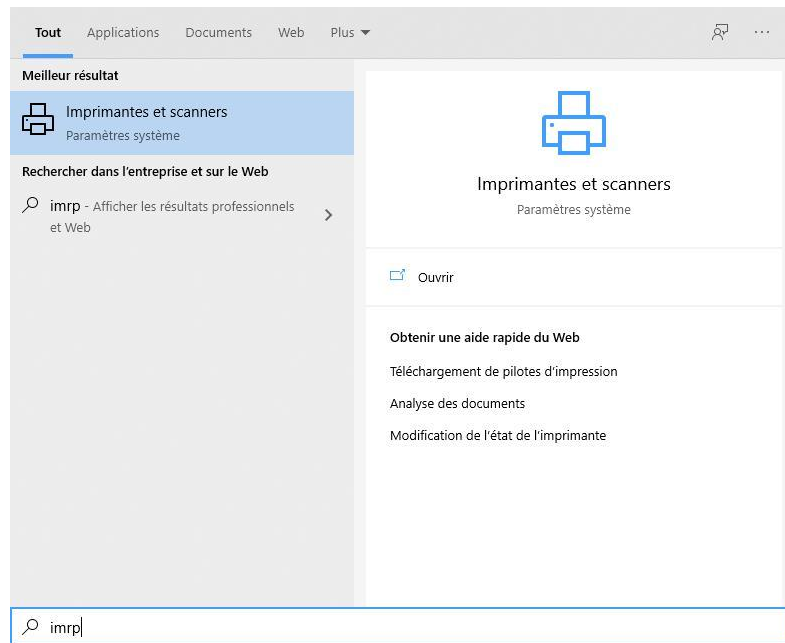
Tout Applications Documents Web Plus ▾

Meilleur résultat

Imprimantes et scanners
Paramètres système

Rechercher dans l'entreprise et sur le Web

imrp - Afficher les résultats professionnels et Web

Imprimantes et scanners
Paramètres système

Ouvrir

Obtenir une aide rapide du Web

Téléchargement de pilotes d'impression

Analyse des documents

Modification de l'état de l'imprimante

imrp